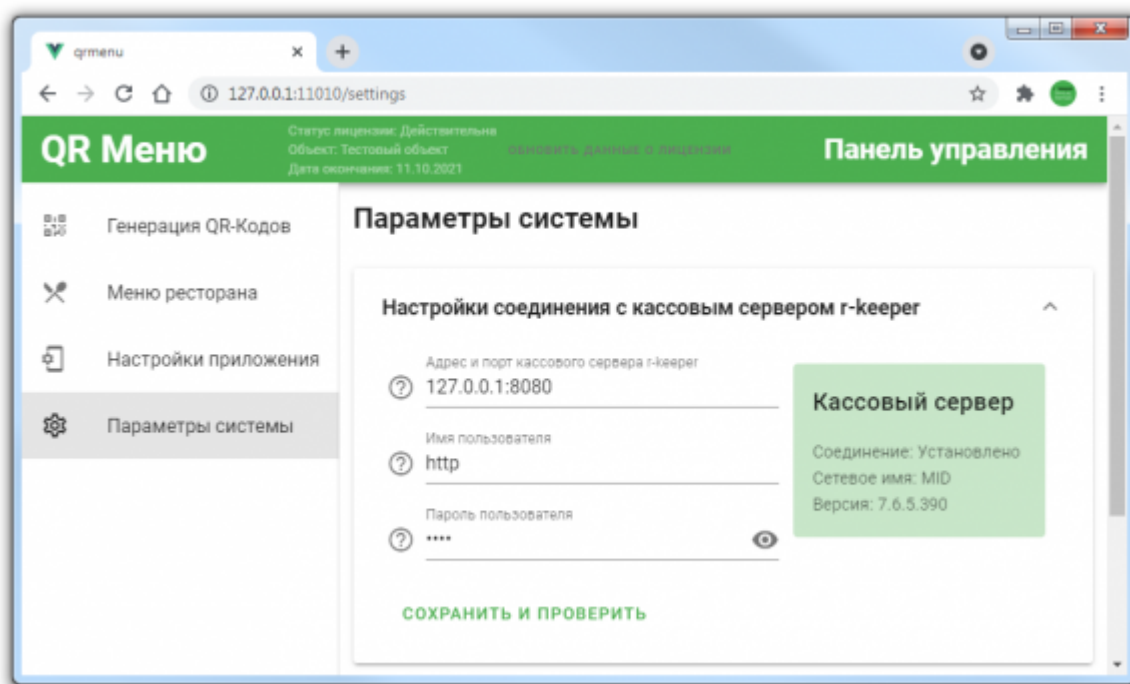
qrmenu

127.0.0.1:11010/settings

QR Меню

Статус лицензии: Действительна
Объект: Тестовый объект
Дата окончания: 11.10.2021

Обновить данные о лицензии

Панель управления

Генерация QR-Кодов

Меню ресторана

Настройки приложения

Параметры системы

Параметры системы

Настройки соединения с кассовым сервером r-keeper

Адрес и порт кассового сервера r-keeper
127.0.0.1:8080

Имя пользователя
http

Пароль пользователя
••••

Кассовый сервер

Соединение: Установлено
Сетевое имя: MID
Версия: 7.6.5.390

СОХРАНИТЬ И ПРОВЕРИТЬ